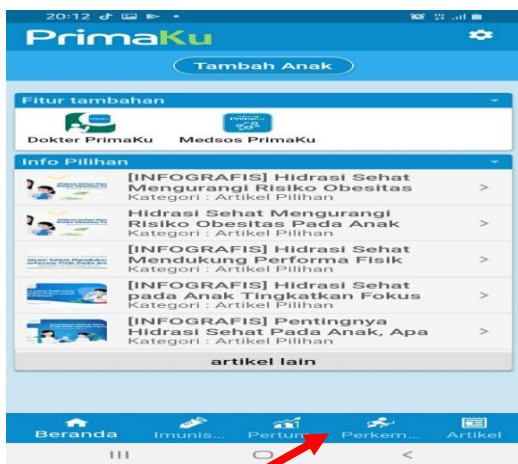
20:12

PrimaKu

Tambah Anak

Fitur tambahan

Dokter PrimaKu

Medsos PrimaKu

Info Pilihan

[INFOGRAFIS] Hidrasi Sehat Mengurangi Risiko Obesitas
Kategori : Artikel Pilihan
>

Hidrasi Sehat Mengurangi Risiko Obesitas Pada Anak
Kategori : Artikel Pilihan
>

[INFOGRAFIS] Hidrasi Sehat Mendukung Performa Fisik
Kategori : Artikel Pilihan
>

[INFOGRAFIS] Hidrasi Sehat pada Anak Tingkatkan Fokus
Kategori : Artikel Pilihan
>

[INFOGRAFIS] Pentingnya Hidrasi Sehat Pada Anak, Apa
Kategori : Artikel Pilihan
>

artikel lain

Beranda Imunis... Pertum... Perkem... Artikel